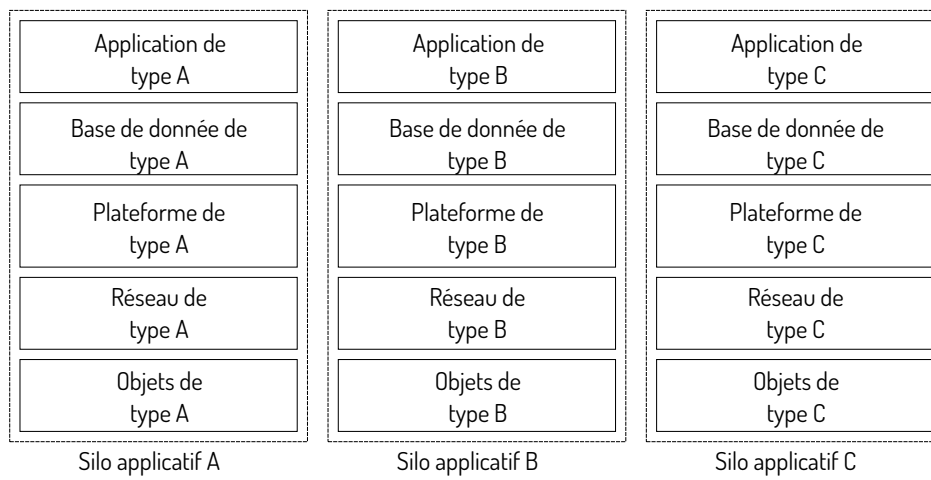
Application de type A

Base de donnée de type A

Plateforme de type A

Réseau de type A

Objets de type A

Silo applicatif A

Application de type B

Base de donnée de type B

Plateforme de type B

Réseau de type B

Objets de type B

Silo applicatif B

Application de type C

Base de donnée de type C

Plateforme de type C

Réseau de type C

Objets de type C

Silo applicatif C